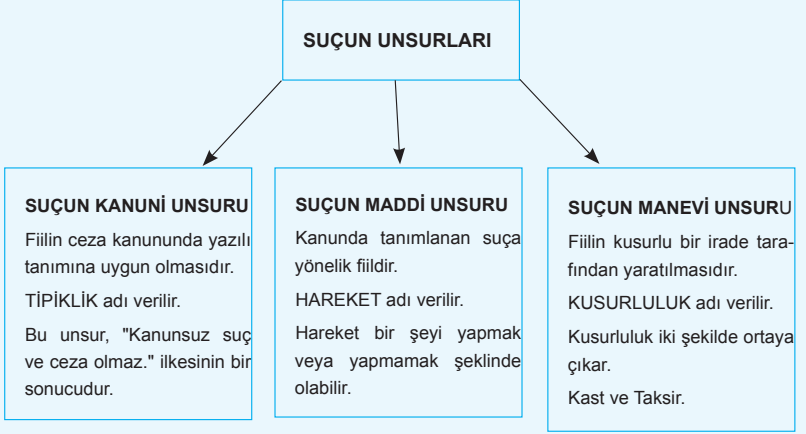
SUÇUN UNSURLARI

SUÇUN KANUNİ UNSURU

Fiilin ceza kanununda yazılı tanımına uygun olmasıdır.

TİPİKLİK adı verilir.

Bu unsur, "Kanunsuz suç ve ceza olmaz." ilkesinin bir sonucudur.

SUÇUN MADDİ UNSURU

Kanunda tanımlanan suça yönelik fiildir.

HAREKET adı verilir.

Hareket bir şeyi yapmak veya yapmamak şeklinde olabilir.

SUÇUN MANEVİ UNSURU

Fiilin kusurlu bir irade tarafından yaratılmasıdır.

KUSURLULUK adı verilir.

Kusurluluk iki şekilde ortaya çıkar.

Kast ve Taksir.